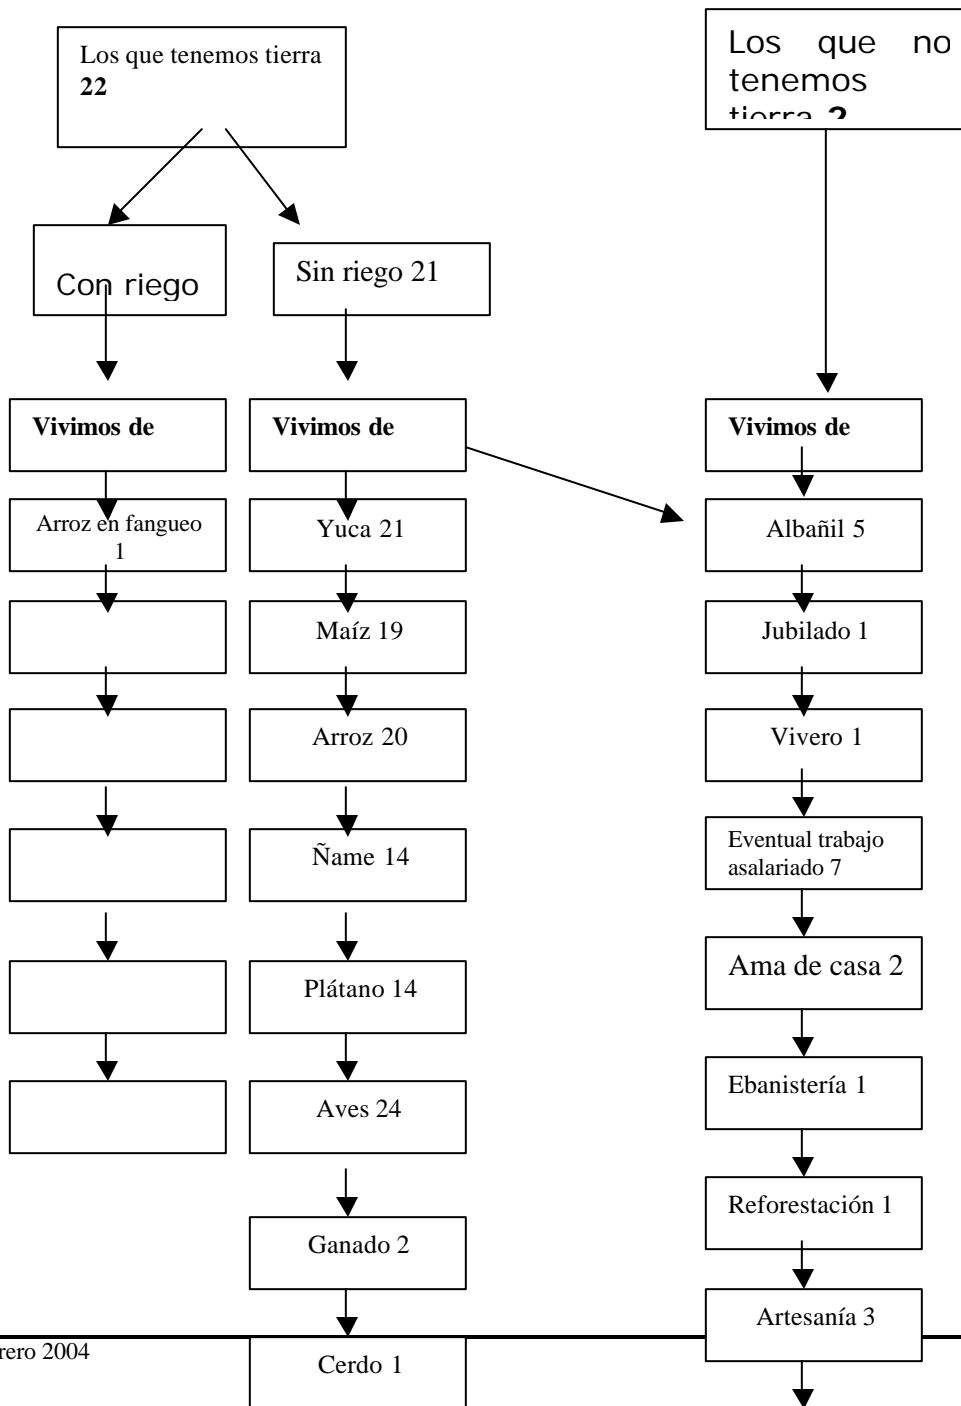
Los que tenemos tierra **22**

Los que no tenemos tierra **2**

Con riego

Sin riego 21

**Vivimos de**

**Vivimos de**

**Vivimos de**

Arroz en fangueo 1

Yuca 21

Maíz 19

Arroz 20

Ñame 14

Plátano 14

Aves 24

Ganado 2

Cerdo 1

Albañil 5

Jubilado 1

Vivero 1

Eventual trabajo asalariado 7

Ama de casa 2

Ebanistería 1

Reforestación 1

Artesanía 3

rero 2004